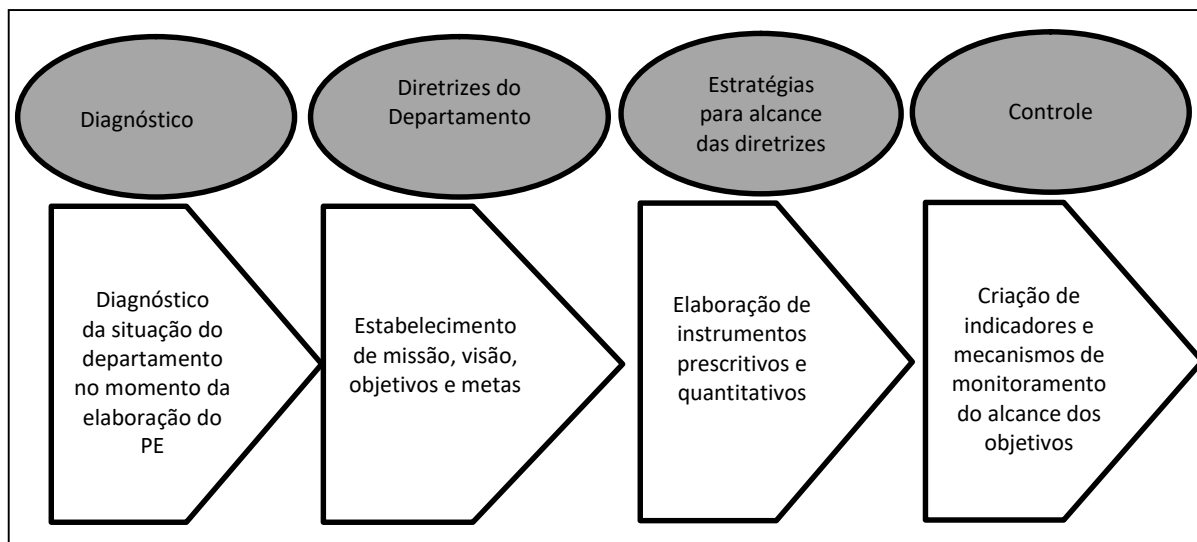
Diagnóstico

Diretrizes do Departamento

Estratégias para alcance das diretrizes

Controle

Diagnóstico da situação do departamento no momento da elaboração do PE

Estabelecimento de missão, visão, objetivos e metas

Elaboração de instrumentos prescritivos e quantitativos

Criação de indicadores e mecanismos de monitoramento do alcance dos objetivos